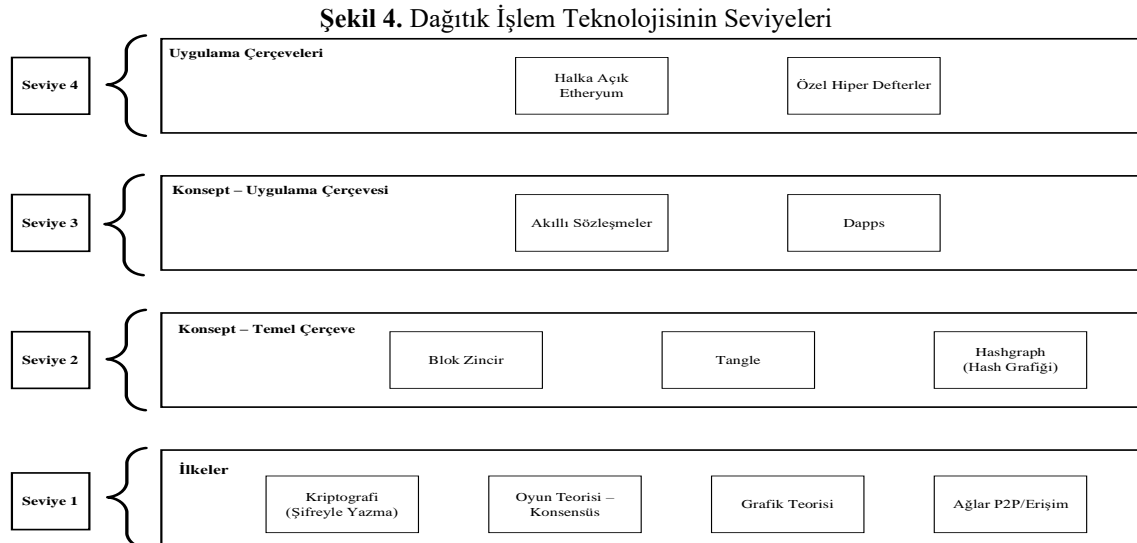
**Şekil 4.** Dağıtık İşlem Teknolojisinin Seviyeleri

Seviye 4

Uygulama Çerçeveleri

Halka Açık Etheryum

Özel Hiper Defterler

Seviye 3

Konsept – Uygulama Çerçevesi

Akıllı Sözleşmeler

Dapps

Seviye 2

Konsept – Temel Çerçeve

Blok Zincir

Tangle

Hashgraph (Hash Grafiği)

Seviye 1

İlkeler

Kriptografi (Şifreyle Yazma)

Oyun Teorisi – Konsensüs

Grafik Teorisi

Ağlar P2P/Erişim